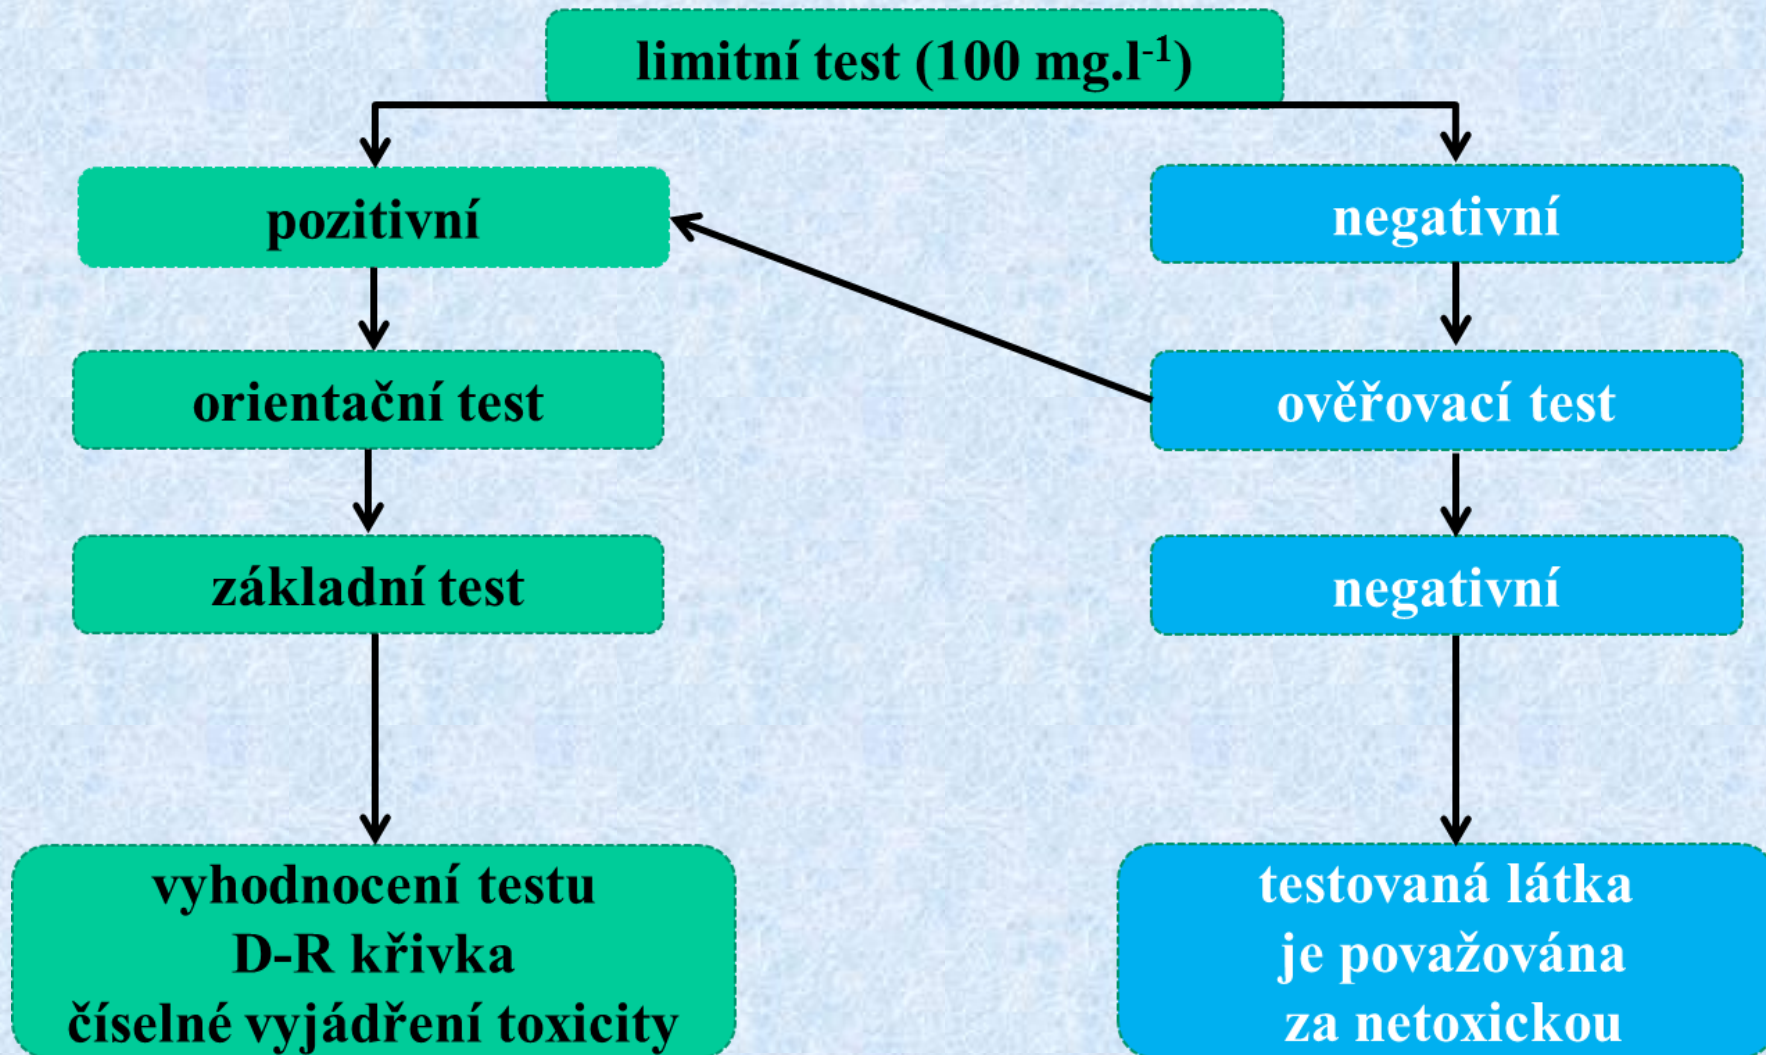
limitní test (100 mg.l$^{-1}$)

pozitivní

negativní

orientační test

ověřovací test

základní test

negativní

vyhodnocení testu
D-R křivka
číselné vyjádření toxicity

testovaná látka
je považována
za netoxickou